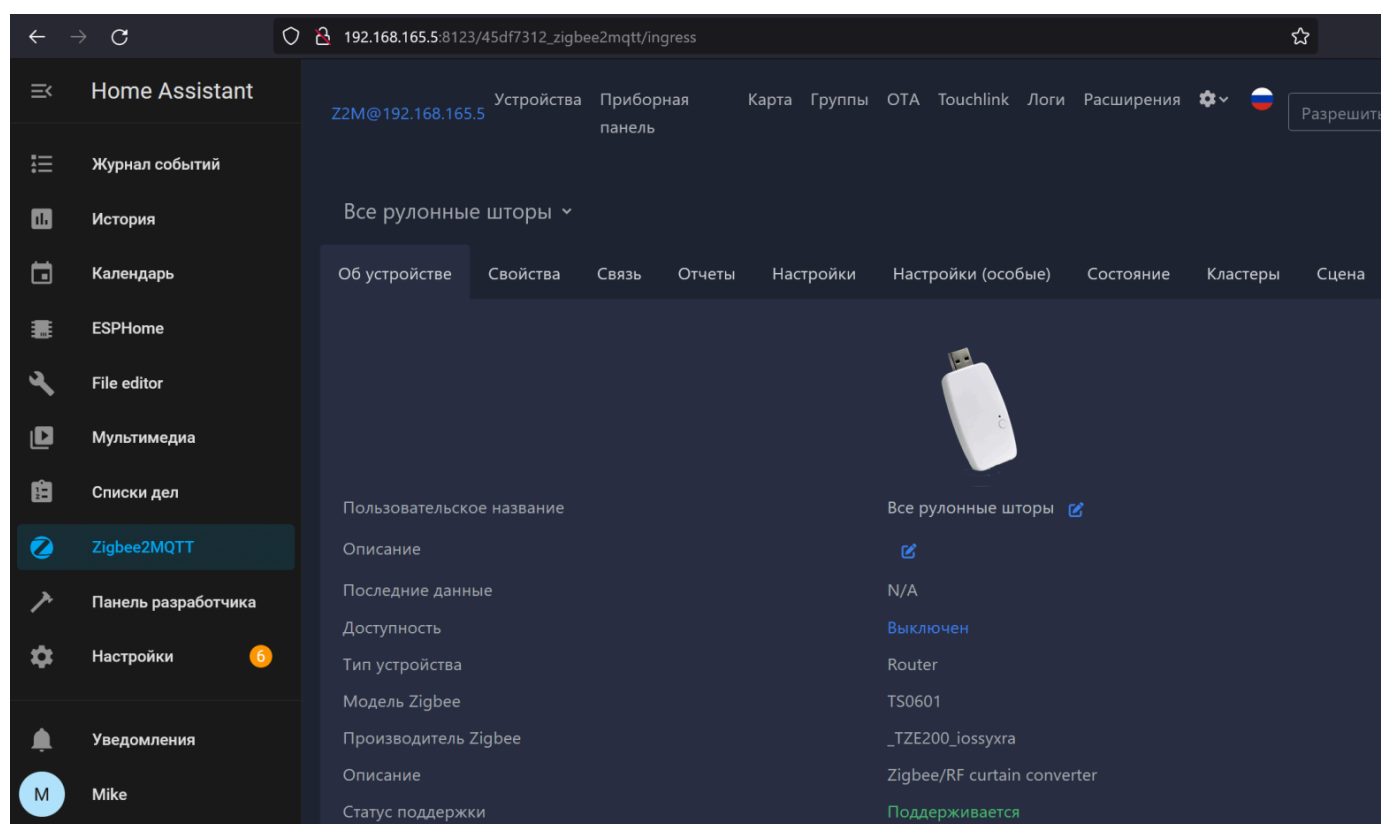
192.168.165.5:8123/45df7312_zigbee2mqtt/ingress

Home Assistant

Журнал событий
История
Календарь
ESPHome
File editor
Мультимедиа
Списки дел
Zigbee2MQTT
Панель разработчика
Настройки 6
Уведомления
M Mike

Z2M@192.168.165.5 Устройства Приборная панель Карта Группы OTA Touchlink Логи Расширения Разрешить

Все рулонные шторы

Об устройстве Свойства Связь Отчеты Настройки Настройки (особые) Состояние Кластеры Сцена

| | |
|---|---|
| Пользовательское название | Все рулонные шторы |
| Описание | |
| Последние данные | N/A |
| Доступность | Выключен |
| Тип устройства | Router |
| Модель Zigbee | TS0601 |
| Производитель Zigbee | _TZE200_iossyxra |
| Описание | Zigbee/RF curtain converter |
| Статус поддержки | Поддерживается |